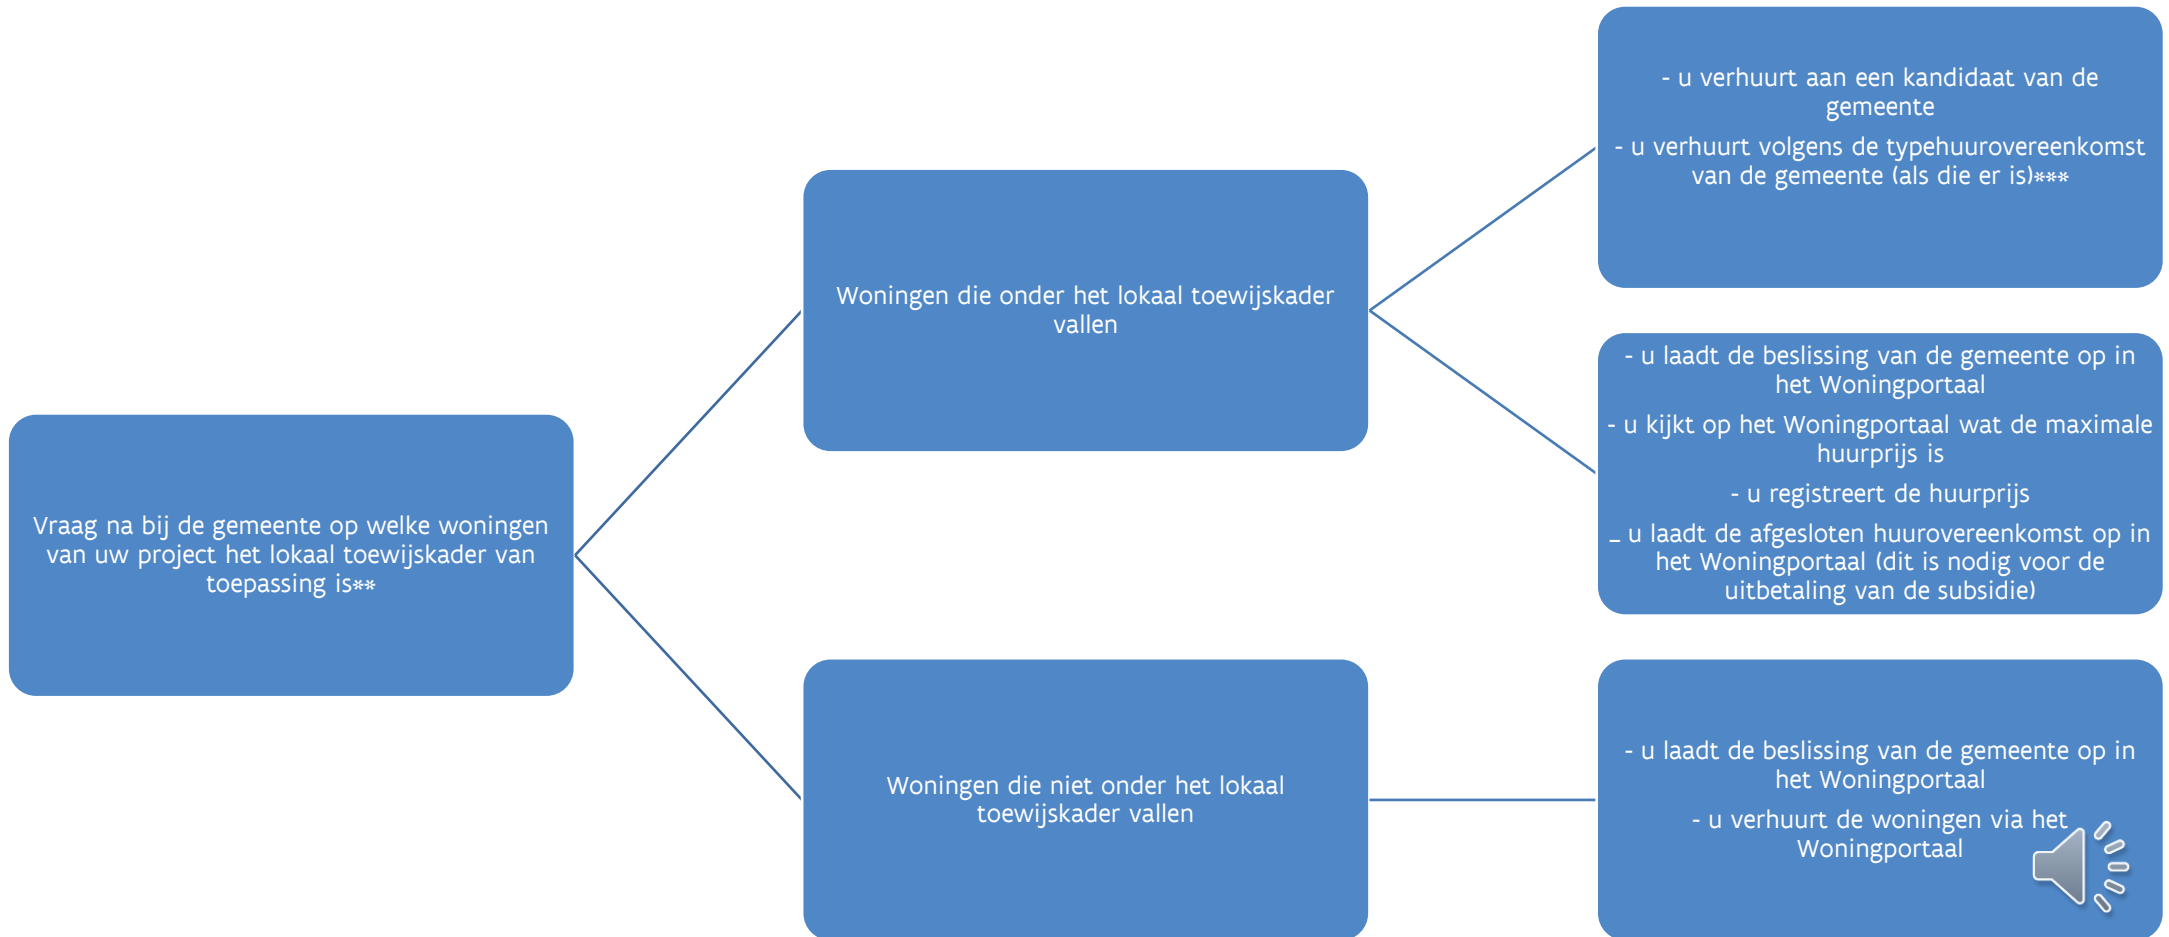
Vraag na bij de gemeente op welke woningen van uw project het lokaal toewijskader van toepassing is**

Woningen die onder het lokaal toewijskader vallen

- u verhuurt aan een kandidaat van de gemeente

- u verhuurt volgens de typehuurovereenkomst van de gemeente (als die er is)***

- u laadt de beslissing van de gemeente op in het Woningportaal

- u kijkt op het Woningportaal wat de maximale huurprijs is

- u registreert de huurprijs

_ u laadt de afgesloten huurovereenkomst op in het Woningportaal (dit is nodig voor de uitbetaling van de subsidie)

Woningen die niet onder het lokaal toewijskader vallen

- u laadt de beslissing van de gemeente op in het Woningportaal

- u verhuurt de woningen via het Woningportaal